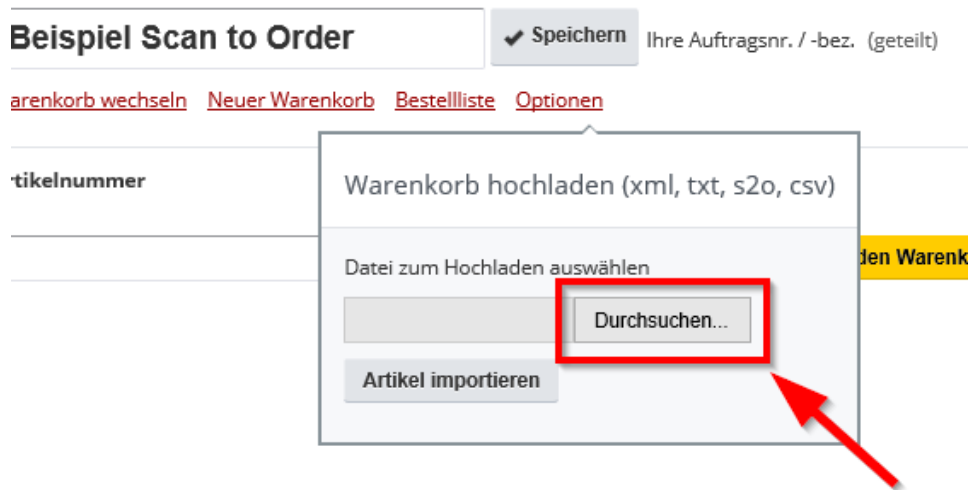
Beispiel Scan to Order

Speichern

Ihre Auftragsnr. / -bez. (geteilt)

arenkorb wechseln Neuer Warenkorb Bestellliste Optionen

rtikelnummer

Warenkorb hochladen (xml, txt, s2o, csv)

Datei zum Hochladen auswählen

Durchsuchen...

Artikel importieren

den Warenk